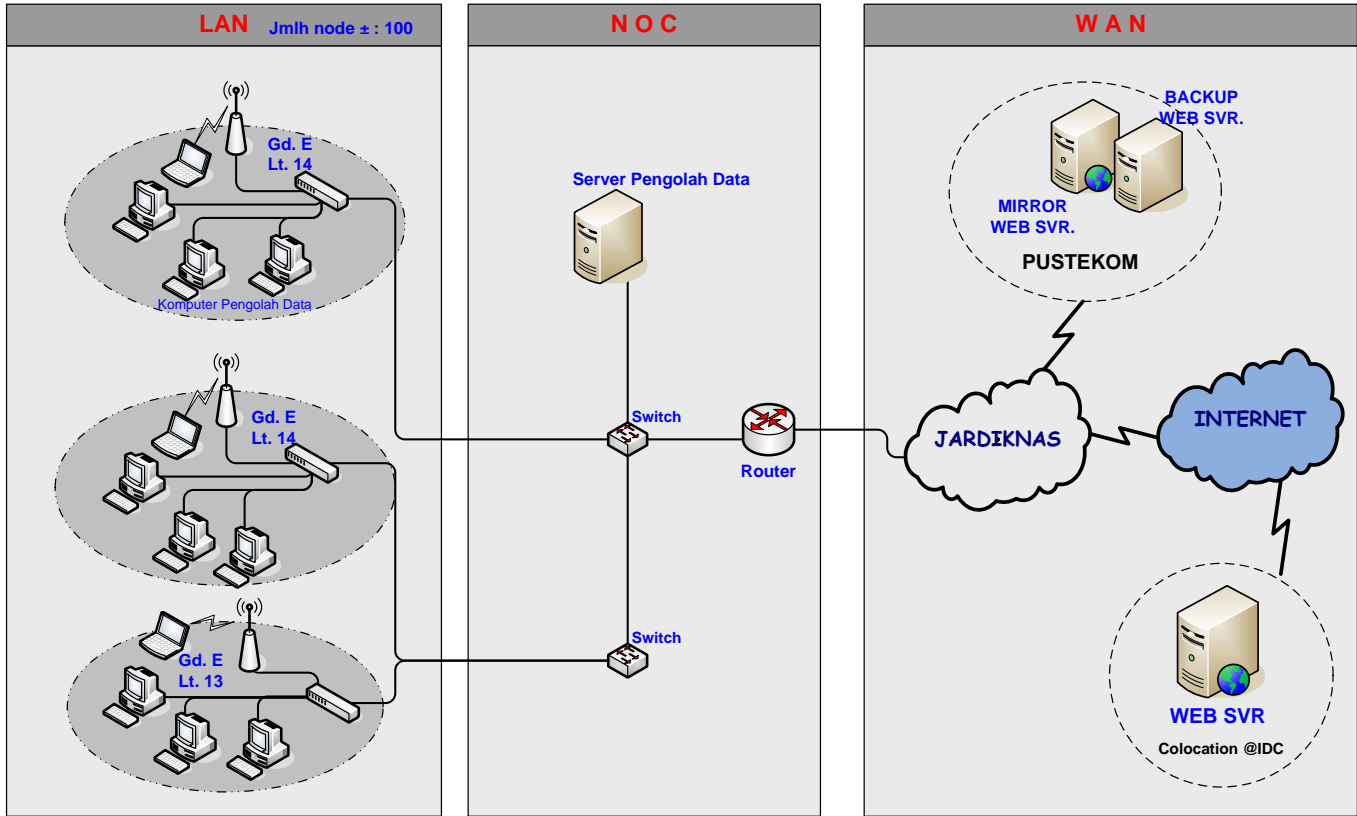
LAN Jmlh node ± : 100

Gd. E
Lt. 14

Komputer Pengolah Data

Gd. E
Lt. 14

Gd. E
Lt. 13

N O C

Server Pengolah Data

Switch

Router

Switch

W A N

BACKUP
WEB SVR.

MIRROR
WEB SVR.

PUSTEKOM

JARDIKNAS

INTERNET

WEB SVR

Colocation @IDC